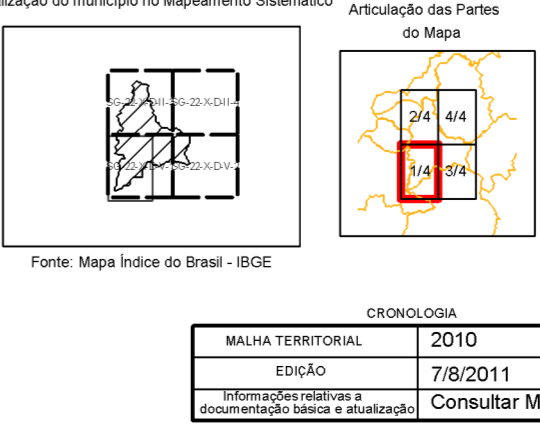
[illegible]lização do município no Mapeamento Sistemático

Articulação das Partes do Mapa

SG-22-X-D-II-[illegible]
SG-22-X-D-II-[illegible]
SG-22-X-D-V-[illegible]
SG-22-X-D-V-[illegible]

2/4
4/4
1/4
3/4

Fonte: Mapa Índice do Brasil - IBGE

CRONOLOGIA

| MALHA TERRITORIAL | 2010 |
|---|---|
| EDIÇÃO | 7/8/2011 |
| Informações relativas a documentação básica e atualização | Consultar M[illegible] |